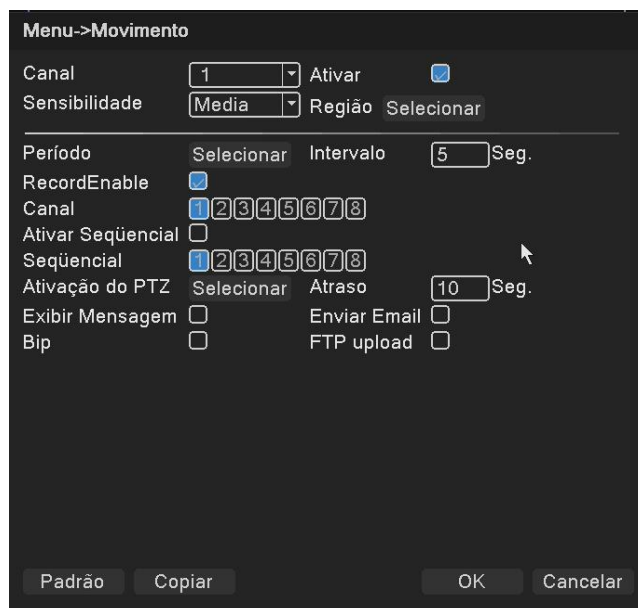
Menu->Movimento

Canal 1 Ativar
Sensibilidade Media Região Selecionar

Período Selecionar Intervalo 5 Seg.
RecordEnable
Canal 1 2 3 4 5 6 7 8
Ativar Seqüencial
Seqüencial 1 2 3 4 5 6 7 8
Ativação do PTZ Selecionar Atraso 10 Seg.
Exibir Mensagem Enviar Email
Bip FTP upload

Padrão Copiar OK Cancelar